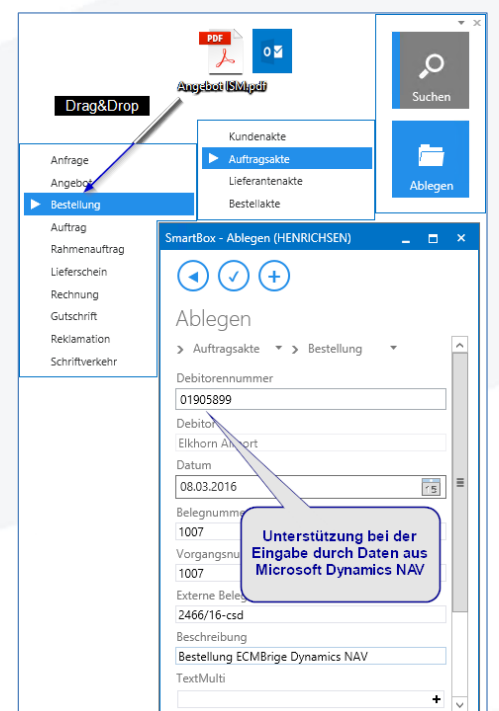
PDF

Angebot ISM.pdf

Drag&Drop

Suchen

Ablegen

Kundenakte
Auftragsakte
Lieferantenakte
Bestellakte

Anfrage
Angebot
Bestellung
Auftrag
Rahmenauftrag
Lieferschein
Rechnung
Gutschrift
Reklamation
Schriftverkehr

SmartBox - Ablegen (HENRICHSEN)

Ablegen

> Auftragsakte > Bestellung

Debitorennummer
01905899
Debitor
Elkhorn Airport
Datum
08.03.2016
Belegnumme
1007
Vorgangsnu
1007
Externe Beleg
2466/16-csd
Beschreibung
Bestellung ECMBrige Dynamics NAV
TextMulti

Unterstützung bei der Eingabe durch Daten aus Microsoft Dynamics NAV